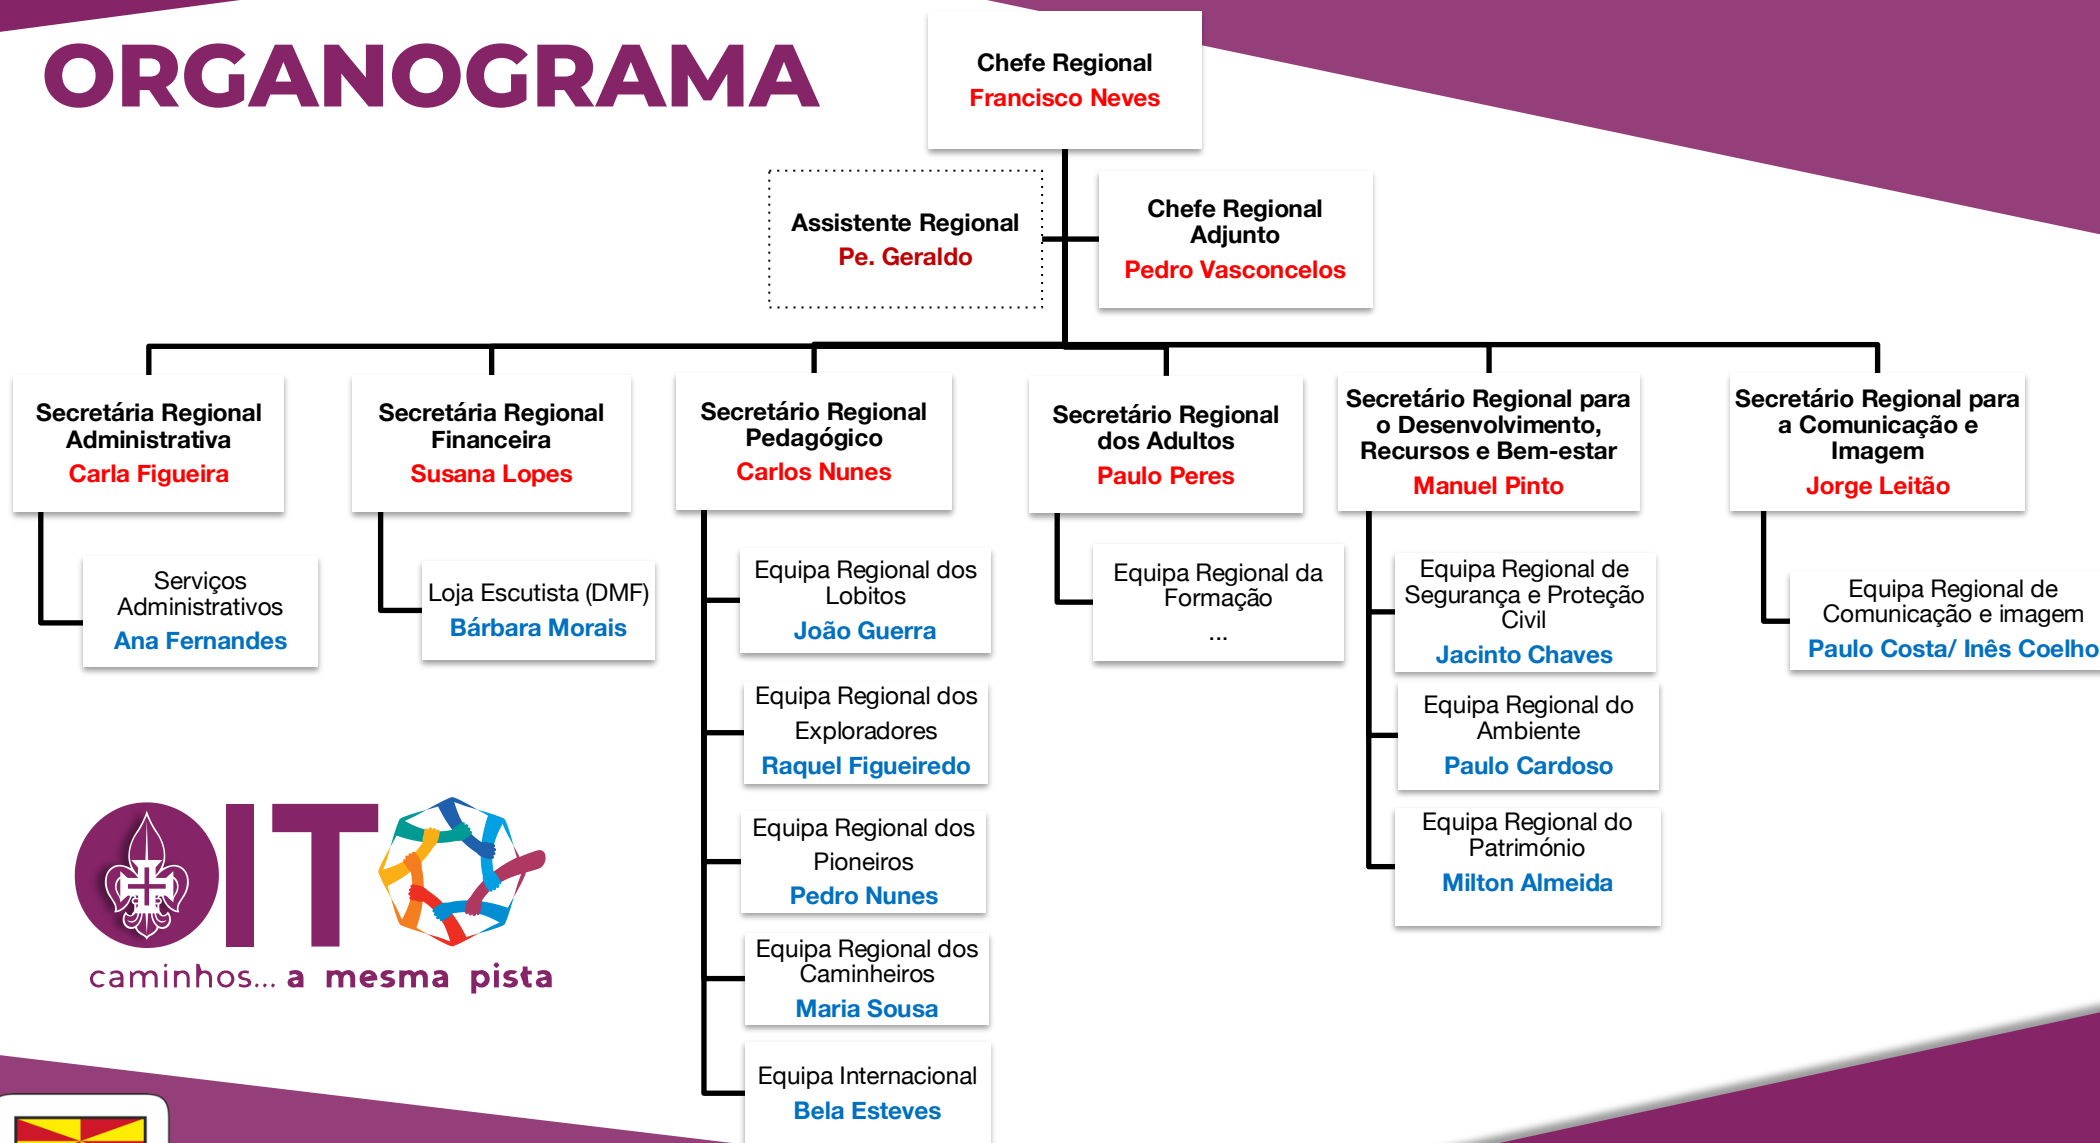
ORGANOGRAMA

Chefe Regional
Francisco Neves

Assistente Regional
Pe. Geraldo

Chefe Regional Adjunto
Pedro Vasconcelos

Secretária Regional Administrativa
Carla Figueira

Serviços Administrativos
Ana Fernandes

Secretária Regional Financeira
Susana Lopes

Loja Escutista (DMF)
Bárbara Morais

Secretário Regional Pedagógico
Carlos Nunes

Equipa Regional dos Lobitos
João Guerra

Equipa Regional dos Exploradores
Raquel Figueiredo

Equipa Regional dos Pioneiros
Pedro Nunes

Equipa Regional dos Caminheiros
Maria Sousa

Equipa Internacional
Bela Esteves

Secretário Regional dos Adultos
Paulo Peres

Equipa Regional da Formação
...

Secretário Regional para o Desenvolvimento, Recursos e Bem-estar
Manuel Pinto

Equipa Regional de Segurança e Proteção Civil
Jacinto Chaves

Equipa Regional do Ambiente
Paulo Cardoso

Equipa Regional do Património
Milton Almeida

Secretário Regional para a Comunicação e Imagem
Jorge Leitão

Equipa Regional de Comunicação e imagem
Paulo Costa/ Inês Coelho

OITO
caminhos... a mesma pista